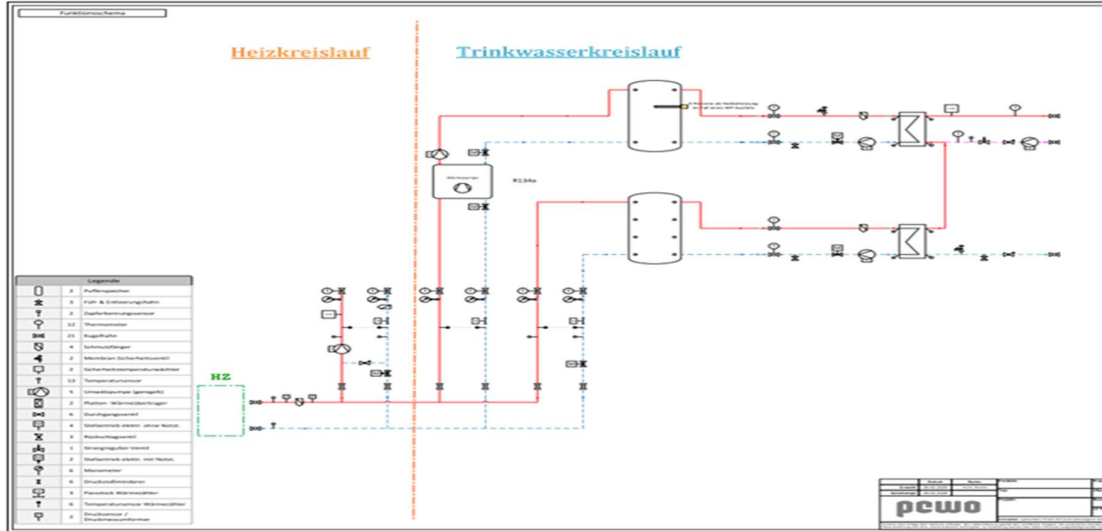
Funktionsschema

Heizkreislauf

Trinkwasserkreislauf

R134a

HZ

| | | Legende |
|---|---|---|
| | 2 | Pufferspeicher |
| | 3 | Füll- & Entleerungshahn |
| | 2 | Zapfentnahmeventil |
| | 12 | Thermometer |
| | 21 | Kugelhahn |
| | 4 | Schmutzfänger |
| | 2 | Membran-Sicherheitsventil |
| | 2 | Sicherheitstemperaturwächter |
| | 13 | Temperatursensor |
| | 5 | Umwälzpumpe (geregelt) |
| | 2 | Platten- Wärmeübertrager |
| | 6 | Durchgangsventil |
| | 4 | Stellantrieb elektr. ohne Notst. |
| | 5 | Rückschlagventil |
| | 2 | Strangregulier-Ventil |
| | 2 | Stellantrieb elektr. mit Notst. |
| | 6 | Manometer |
| | 6 | Druckstoßminderer |
| | 3 | Passstück Wärmezähler |
| | 6 | Temperatursensor Wärmezähler |
| | 2 | Drucksensor / Druckmessumformer |

Datum | Name

pewo